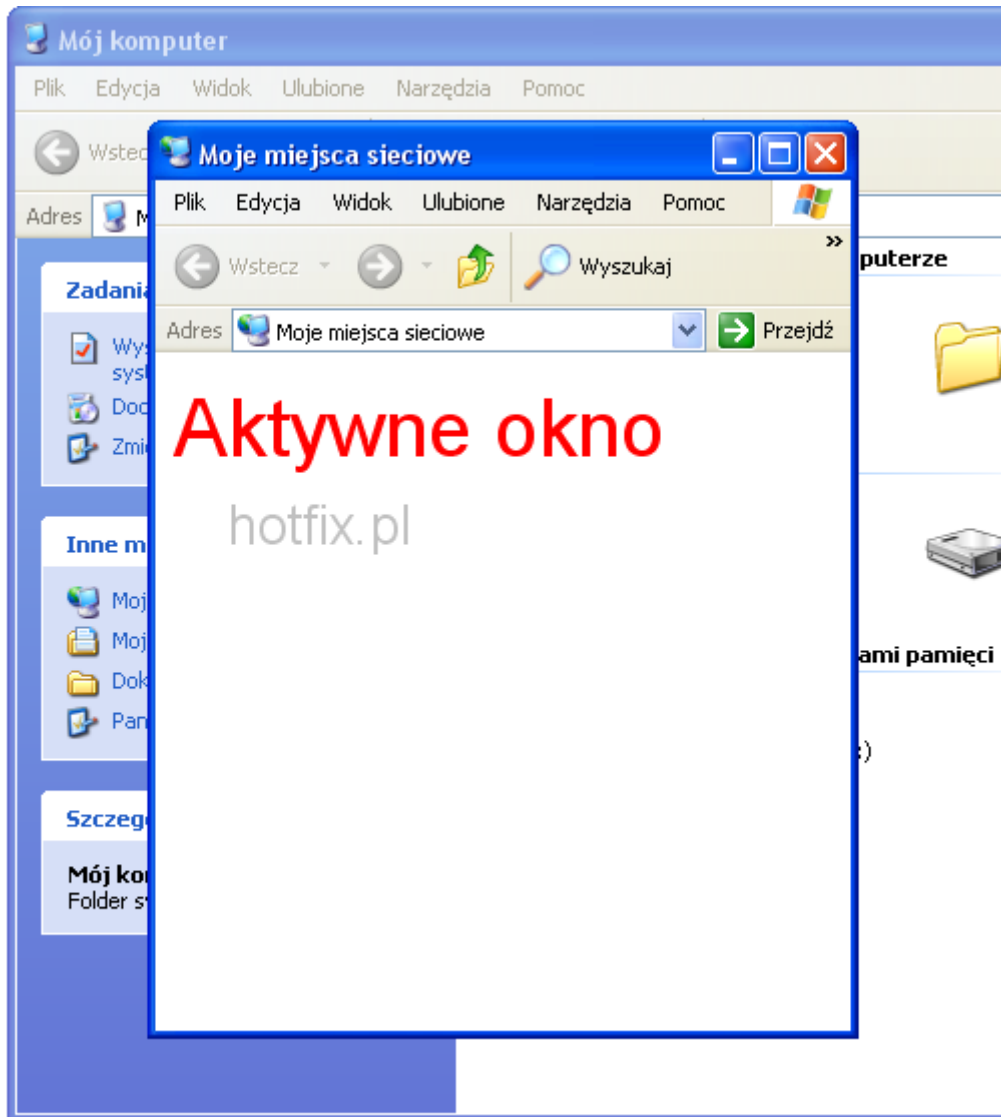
Mój komputer

Plik Edycja Widok Ulubione Narzędzia Pomoc

Wstecz

Adres M

Zadania

Wy sys

Doc

Zmi

Inne m

Moj

Moj

Dok

Pan

Szczeg

Mój kon
Folder s

puterze

ami pamięci

:)

Moje miejsca sieciowe

Plik Edycja Widok Ulubione Narzędzia Pomoc

Wstecz Wyszukaj »

Adres Moje miejsca sieciowe Przejdź

Aktywne okno

hotfix.pl